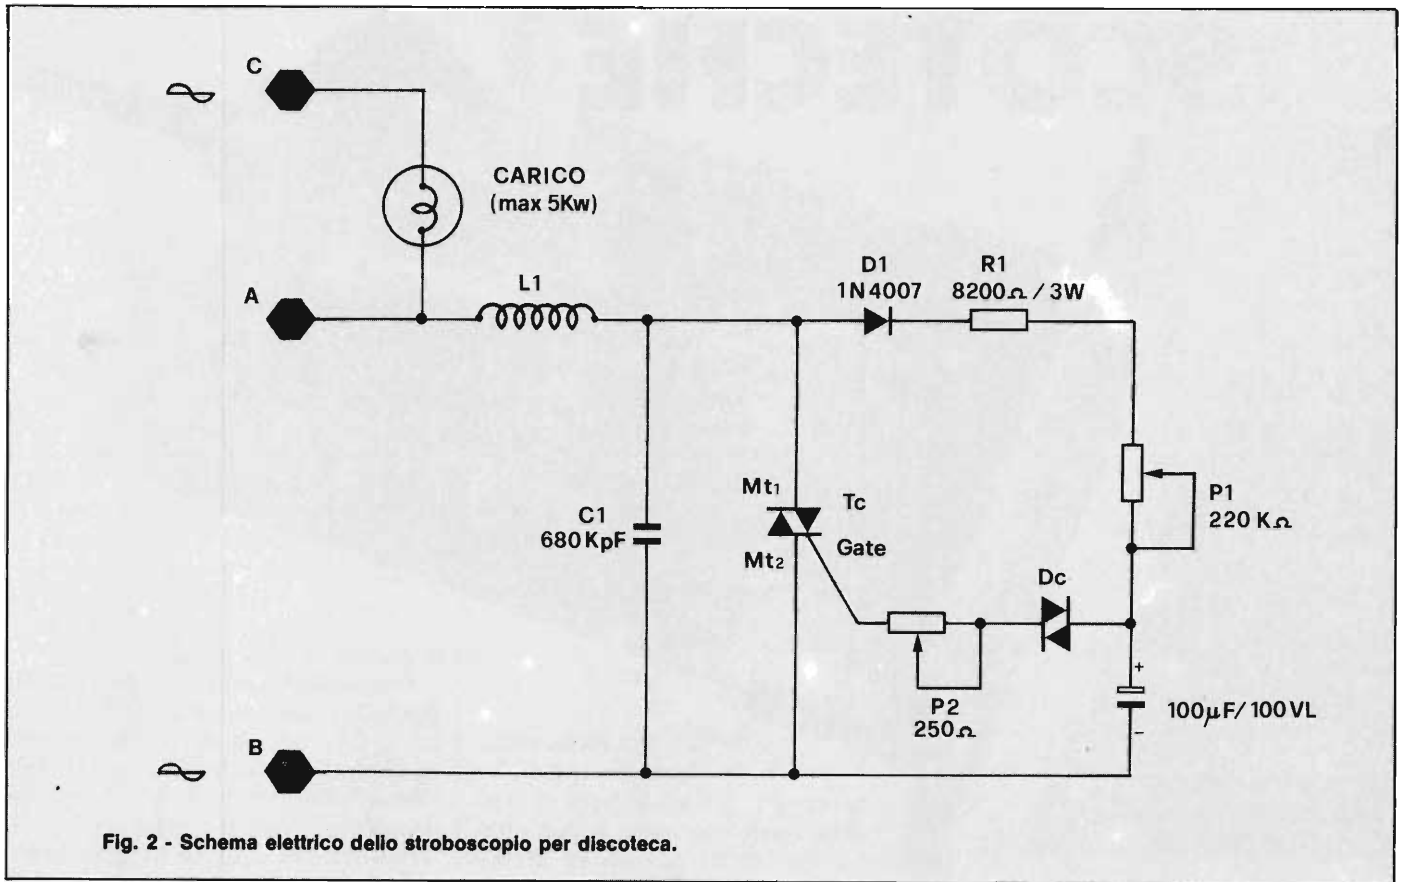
C

CARICO
(max 5Kw)

A

L1

D1
1N4007

R1
8200$\Omega$ / 3W

P1
220 K$\Omega$

Mt$_1$

Tc

C1
680 KpF

Gate

Mt$_2$

Dc

P2
250$\Omega$

+

100$\mu$F/ 100VL

-

B

Fig. 2 - Schema elettrico dello stroboscopio per discoteca.